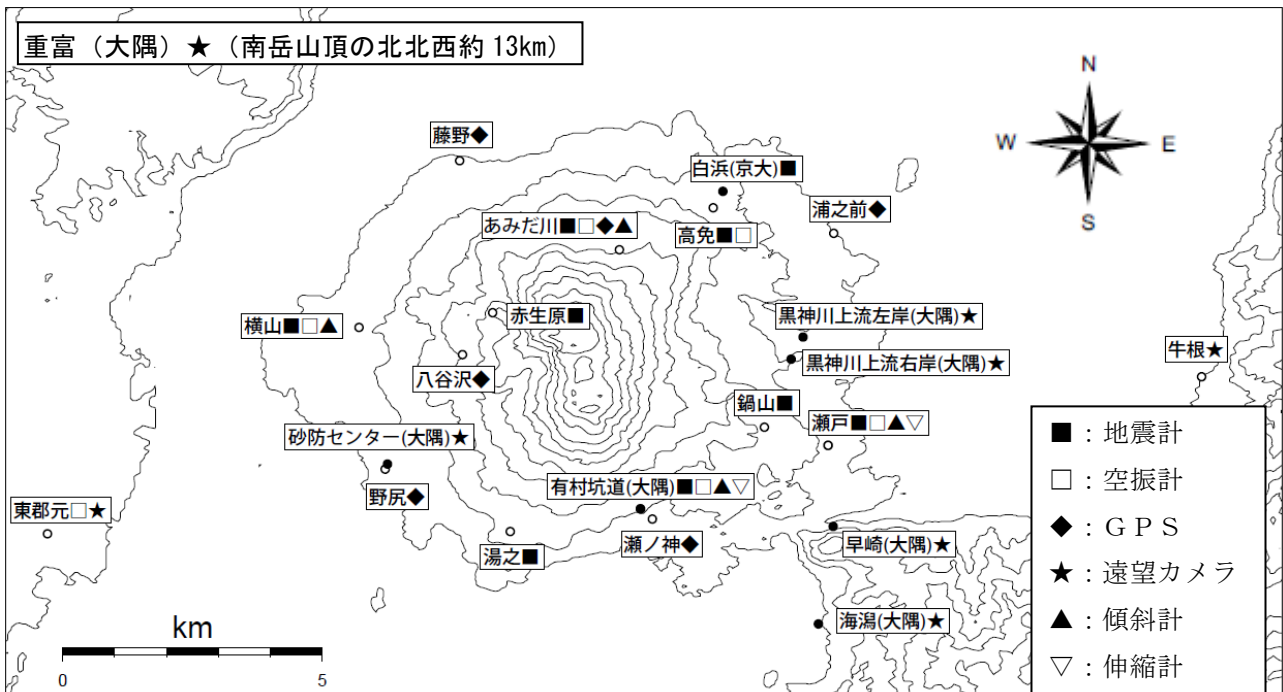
重富（大隅）★（南岳山頂の北北西約 13km）

N
W
E
S

藤野◆
白浜(京大)■
浦之前◆
あみだ川■□◆▲
高免■□
横山■□▲
赤生原■
黒神川上流左岸(大隅)★
黒神川上流右岸(大隅)★
牛根★
八谷沢◆
鍋山■
瀬戸■□▲▽
砂防センター(大隅)★
野尻◆
有村坑道(大隅)■□▲▽
東郡元□★
湯之■
瀬ノ神◆
早崎(大隅)★
海潟(大隅)★

km
0
5

■：地震計
□：空振計
◆：ＧＰＳ
★：遠望カメラ
▲：傾斜計
▽：伸縮計